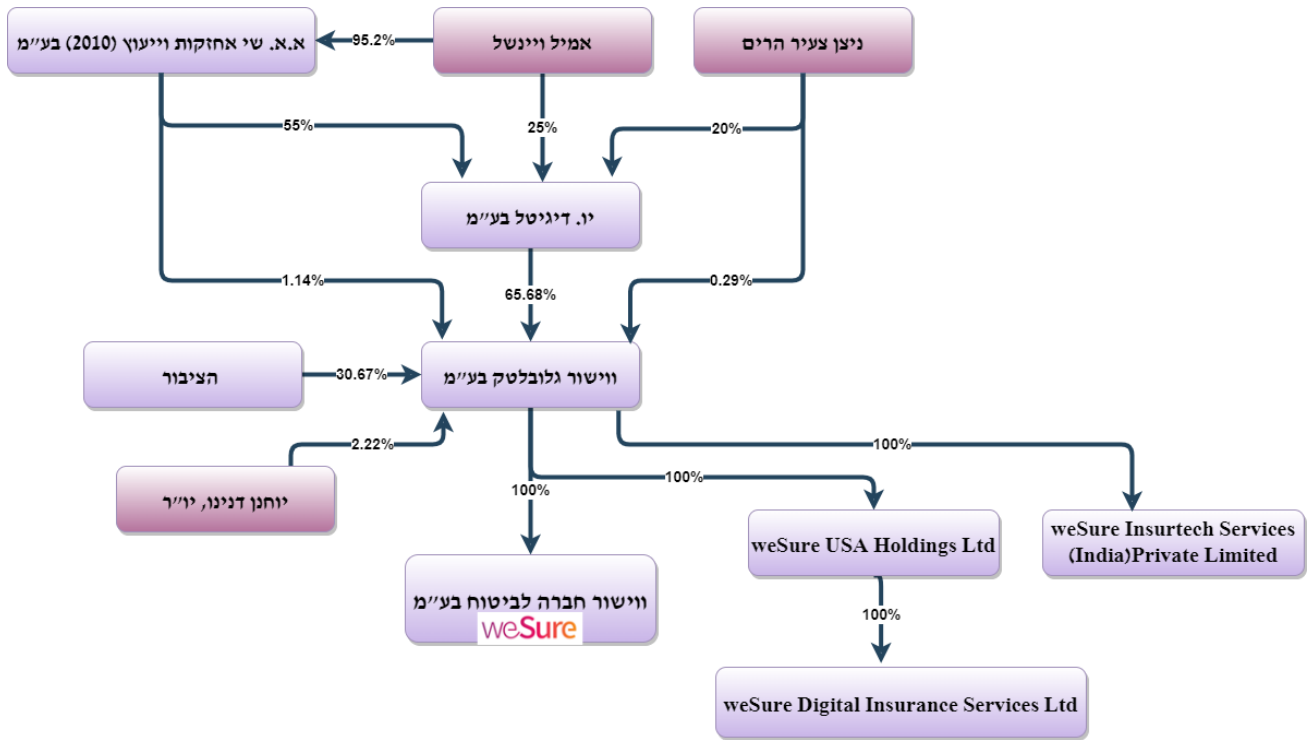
ניצן צעיר הרים

אמיל ויינשל

א.א. שי אחזקות וייעוץ (2010) בע"מ

95.2%

55%

25%

20%

יו. דיגיטל בע"מ

1.14%

65.68%

0.29%

הציבור

30.67%

ווישור גלובלטק בע"מ

2.22%

יוחנן דנינו, יו"ר

100%

100%

100%

ווישור חברה לביטוח בע"מ

weSure

weSure USA Holdings Ltd

weSure Insurtech Services (India)Private Limited

100%

weSure Digital Insurance Services Ltd